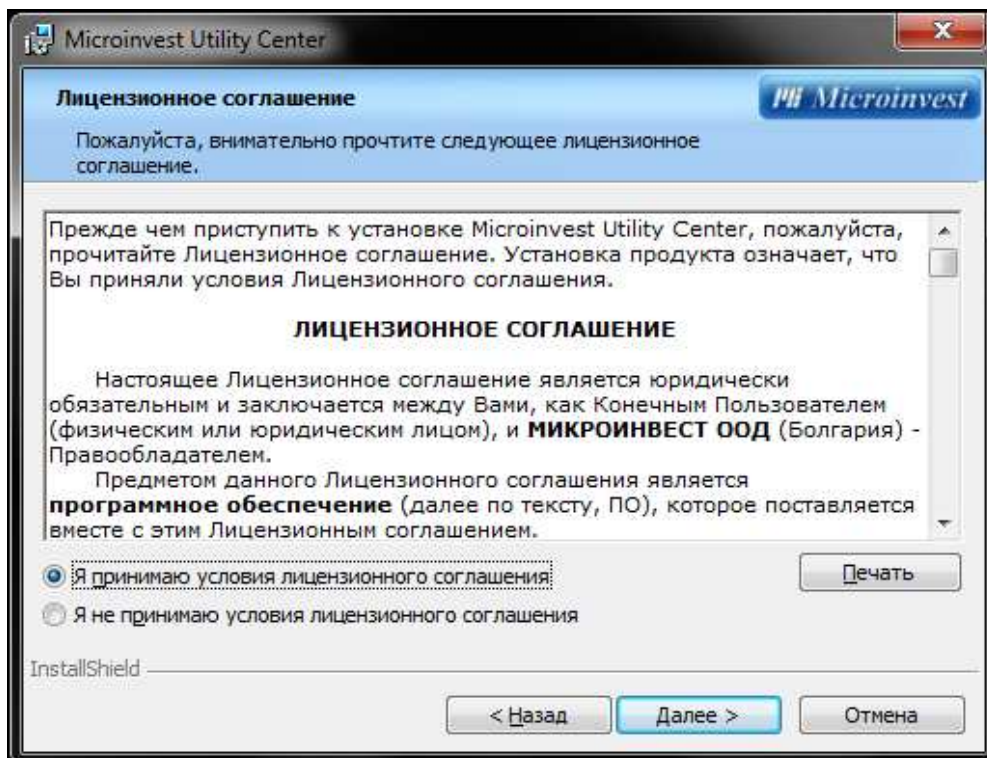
Microinvest Utility Center

Лицензионное соглашение

Microinvest

Пожалуйста, внимательно прочтите следующее лицензионное соглашение.

Прежде чем приступить к установке Microinvest Utility Center, пожалуйста, прочитайте Лицензионное соглашение. Установка продукта означает, что Вы приняли условия Лицензионного соглашения.

ЛИЦЕНЗИОННОЕ СОГЛАШЕНИЕ

Настоящее Лицензионное соглашение является юридически обязательным и заключается между Вами, как Конечным Пользователем (физическим или юридическим лицом), и МИКРОИНВЕСТ ООД (Болгария) - Правообладателем.

Предметом данного Лицензионного соглашения является программное обеспечение (далее по тексту, ПО), которое поставляется вместе с этим Лицензионным соглашением.

Я принимаю условия лицензионного соглашения

Печать

Я не принимаю условия лицензионного соглашения

InstallShield

< Назад

Далее >

Отмена